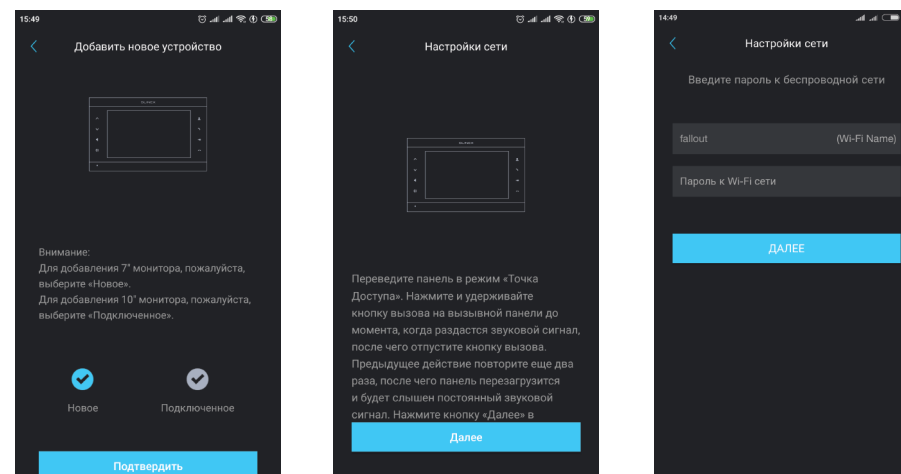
15:49

Добавить новое устройство

Внимание:
Для добавления 7" монитора, пожалуйста, выберите «Новое».
Для добавления 10" монитора, пожалуйста, выберите «Подключенное».

Новое

Подключенное

Подтвердить

15:50

Настройки сети

Переведите панель в режим «Точка Доступа». Нажмите и удерживайте кнопку вызова на вызывной панели до момента, когда раздастся звуковой сигнал, после чего отпустите кнопку вызова. Предыдущее действие повторите еще два раза, после чего панель перезагрузится и будет слышен постоянный звуковой сигнал. Нажмите кнопку «Далее» в

Далее

14:49

Настройки сети

Введите пароль к беспроводной сети

fallout

(Wi-Fi Name)

Пароль к Wi-Fi сети

ДАЛЕЕ